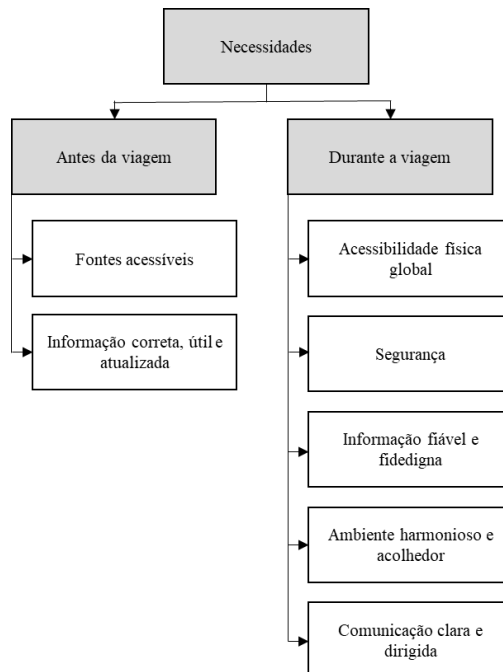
Necessidades

Antes da viagem

Fontes acessíveis

Informação correta, útil e atualizada

Durante a viagem

Acessibilidade física global

Segurança

Informação fiável e fidedigna

Ambiente harmonioso e acolhedor

Comunicação clara e dirigida